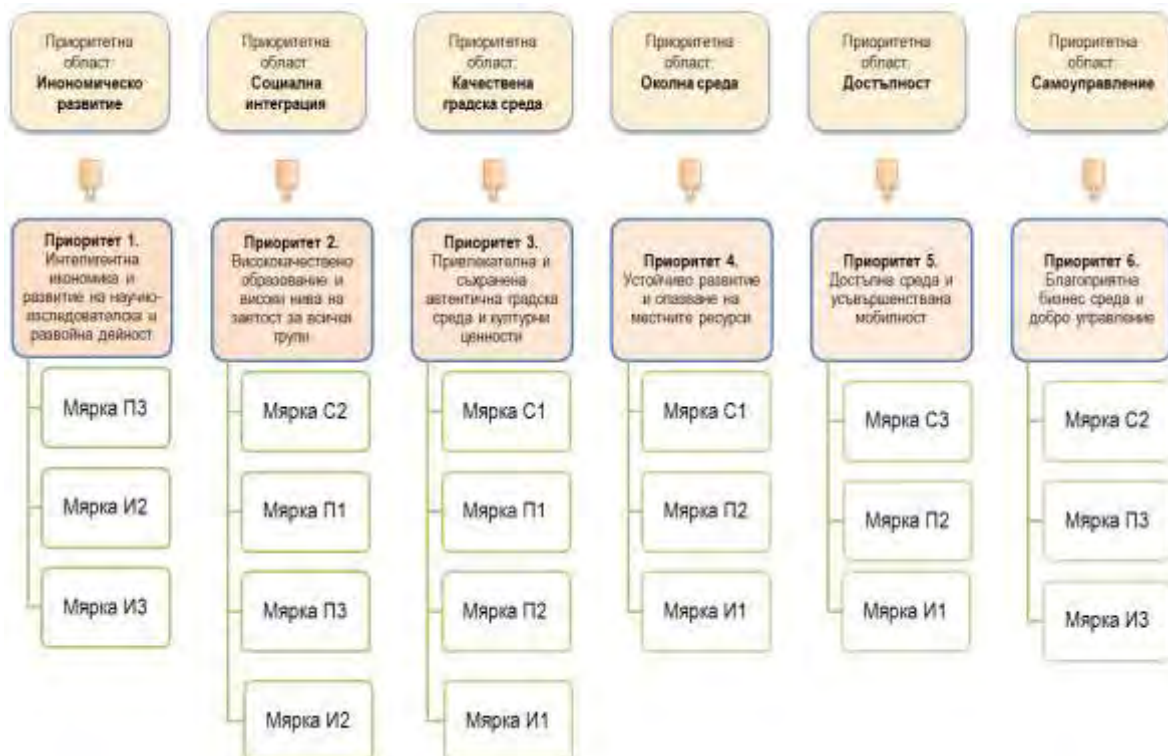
Приоритетна област: Икономическо развитие

Приоритет 1. Интелигентна икономика и развитие на научноизследователска и развойна дейност

Мярка П3

Мярка И2

Мярка И3

Приоритетна област: Социална интеграция

Приоритет 2. Висококачествено образование и високи нива на заетост за всички групи

Мярка С2

Мярка П1

Мярка П3

Мярка И2

Приоритетна област: Качествена градска среда

Приоритет 3. Привлекателна и съхранена автентична градска среда и културни ценности

Мярка С1

Мярка П1

Мярка П2

Мярка И1

Приоритетна област: Околна среда

Приоритет 4. Устойчиво развитие и опазване на местните ресурси

Мярка С1

Мярка П2

Мярка И1

Приоритетна област: Достъпност

Приоритет 5. Достъпна среда и усъвършенствана мобилност

Мярка С3

Мярка П2

Мярка И1

Приоритетна област: Самоуправление

Приоритет 6. Благоприятна бизнес среда и добро управление

Мярка С2

Мярка П3

Мярка И3